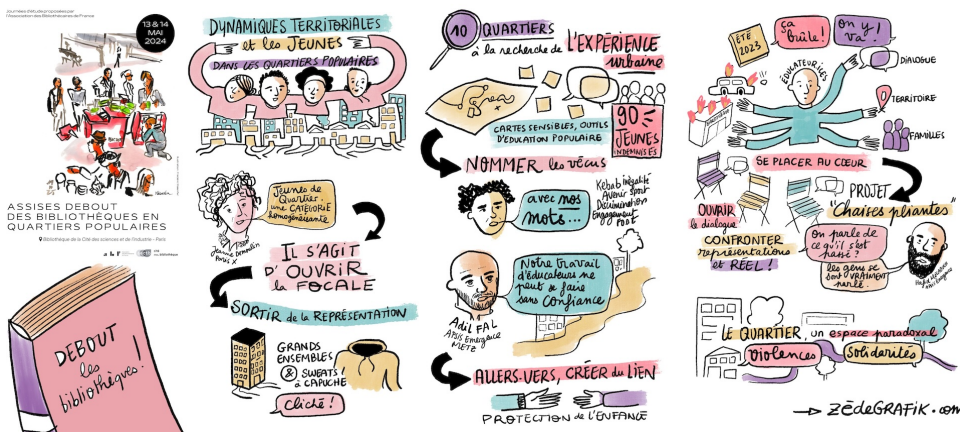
Journée d'étude proposée par l'Association des Bibliothécaires de France

13 & 14 MAI 2024

ASSISES DEBOUT DES BIBLIOTHÈQUES EN QUARTIERS POPULAIRES

Bibliothèque de la Cité des sciences et de l'industrie - Paris

abf

DEBOUT les bibliothèques!

DYNAMIQUES TERRITORIALES et les JEUNES DANS LES QUARTIERS POPULAIRES

Jeunes de Quartier : une catégorie homogénéisante

Jeanne Demoulin Paris X

IL S'AGIT D'OUVRIR la FOCALE

SORTIR de la REPRÉSENTATION

GRANDS ENSEMBLES & SWEATS À CAPUCHE

Cliché!

10 QUARTIERS à la recherche de L'EXPÉRIENCE urbaine

CARTES SENSIBLES, OUTILS D'ÉDUCATION POPULAIRE

90 JEUNES INDEMNISÉS

NOMMER les vécus

avec nos mots...

Kebab Inégalité Avenir Sport Discrimination Engagement Foot

Notre travail d'éducateur ne peut se faire sans confiance

Adil FAL APUS Émergence KIETE

ALLERS-VERS, CRÉER du LIEN

PROTECTION de L'ENFANCE

ÉTÉ 2023

ça brûle!

On y va!

ÉDUCATEUR·ICES

DIALOGUE

TERRITOIRE

FAMILLES

SE PLACER AU CŒUR

OUVRIR le dialogue

PROJET "Chaises pliantes"

CONFRONTER représentations et RÉEL!

On parle de ce qu'il s'est passé?

Les gens se sont VRAIMENT parlé

LE QUARTIER, un espace paradoxal

Violences

Solidarités

→ zèdegrafik.com